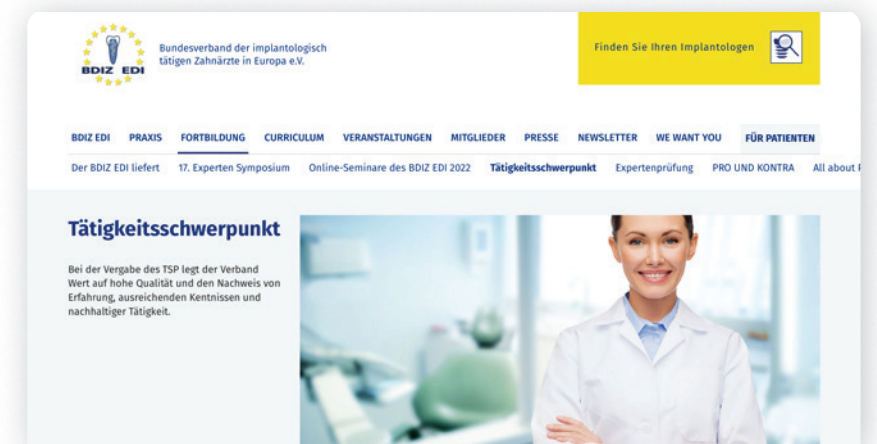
BDIZ EDI

Bundesverband der implantologisch tätigen Zahnärzte in Europa e.V.

Finden Sie Ihren Implantologen

BDIZ EDI PRAXIS FORTBILDUNG CURRICULUM VERANSTALTUNGEN MITGLIEDER PRESSE NEWSLETTER WE WANT YOU FÜR PATIENTEN

Der BDIZ EDI liefert 17. Experten Symposium Online-Seminare des BDIZ EDI 2022 Tätigkeitsschwerpunkt Expertenprüfung PRO UND KONTRA All about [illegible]

Tätigkeitsschwerpunkt

Bei der Vergabe des TSP legt der Verband Wert auf hohe Qualität und den Nachweis von Erfahrung, ausreichenden Kentnissen und nachhaltiger Tätigkeit.